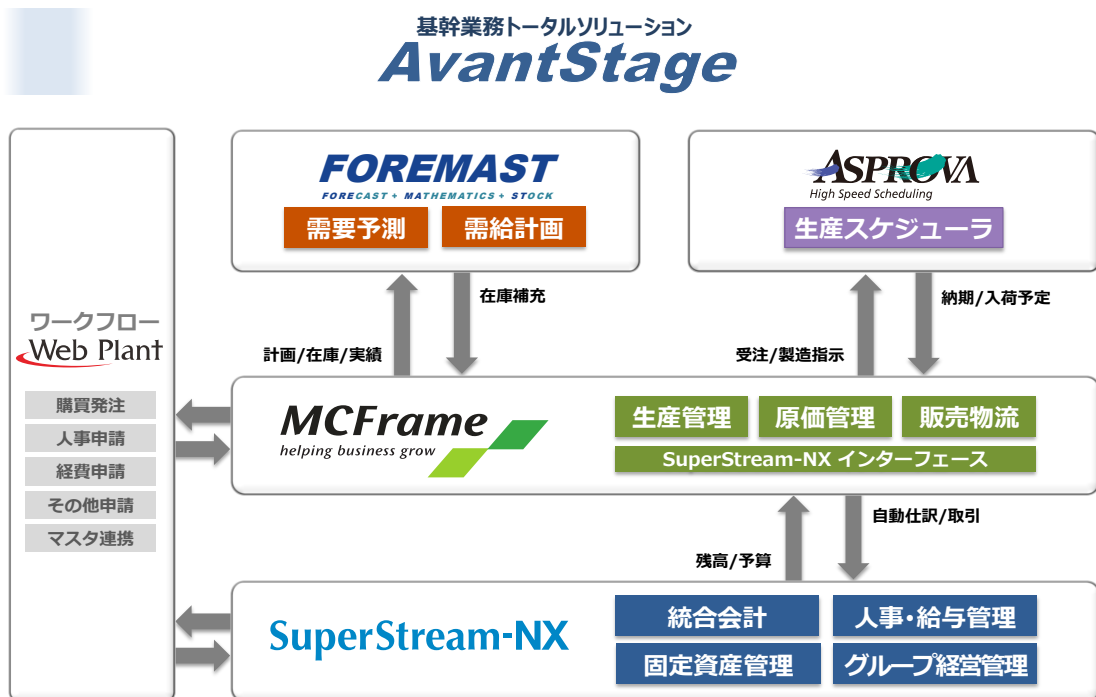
基幹業務トータルソリューション
AvantStage

FOREMAST
FORECAST + MATHEMATICS + STOCK
需要予測
需給計画

ASPROVA
High Speed Scheduling
生産スケジューラ

在庫補充
計画/在庫/実績
納期/入荷予定
受注/製造指示

ワークフロー
Web Plant
購買発注
人事申請
経費申請
その他申請
マスタ連携

MCFrame
helping business grow
生産管理
原価管理
販売物流
SuperStream-NX インターフェース

自動仕訳/取引
残高/予算

SuperStream-NX
統合会計
人事・給与管理
固定資産管理
グループ経営管理